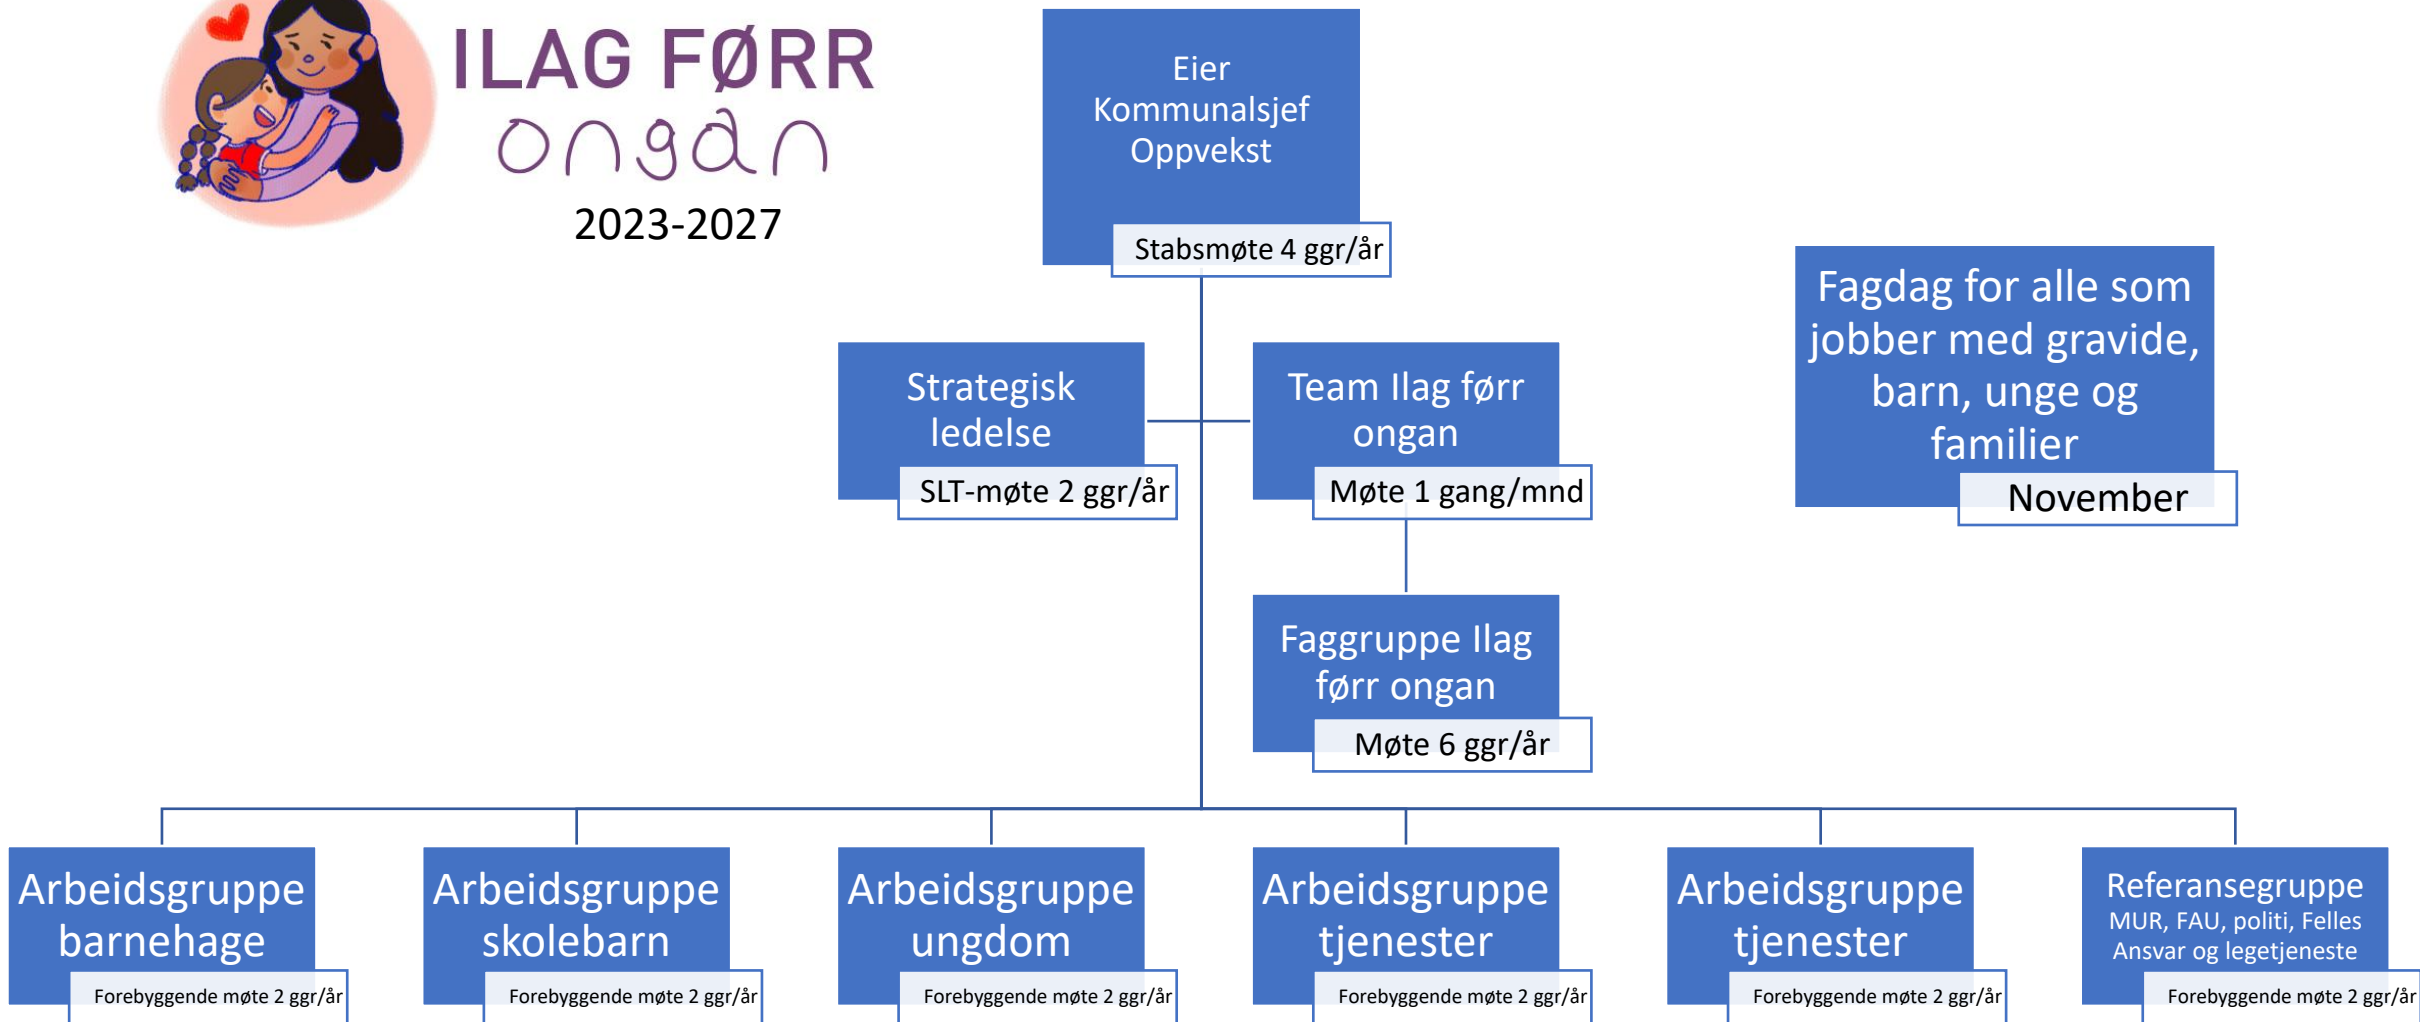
ILAG FØRR
ongan
2023-2027

Eier
Kommunalsjef
Oppvekst
Stabsmøte 4 ggr/år

Strategisk ledelse
SLT-møte 2 ggr/år

Team Ilag førr ongan
Møte 1 gang/mnd

Fagdag for alle som jobber med gravide, barn, unge og familier
November

Faggruppe Ilag førr ongan
Møte 6 ggr/år

Arbeidsgruppe barnehage
Forebyggende møte 2 ggr/år

Arbeidsgruppe skolebarn
Forebyggende møte 2 ggr/år

Arbeidsgruppe ungdom
Forebyggende møte 2 ggr/år

Arbeidsgruppe tjenester
Forebyggende møte 2 ggr/år

Arbeidsgruppe tjenester
Forebyggende møte 2 ggr/år

Referansegruppe
MUR, FAU, politi, Felles Ansvar og legetjeneste
Forebyggende møte 2 ggr/år